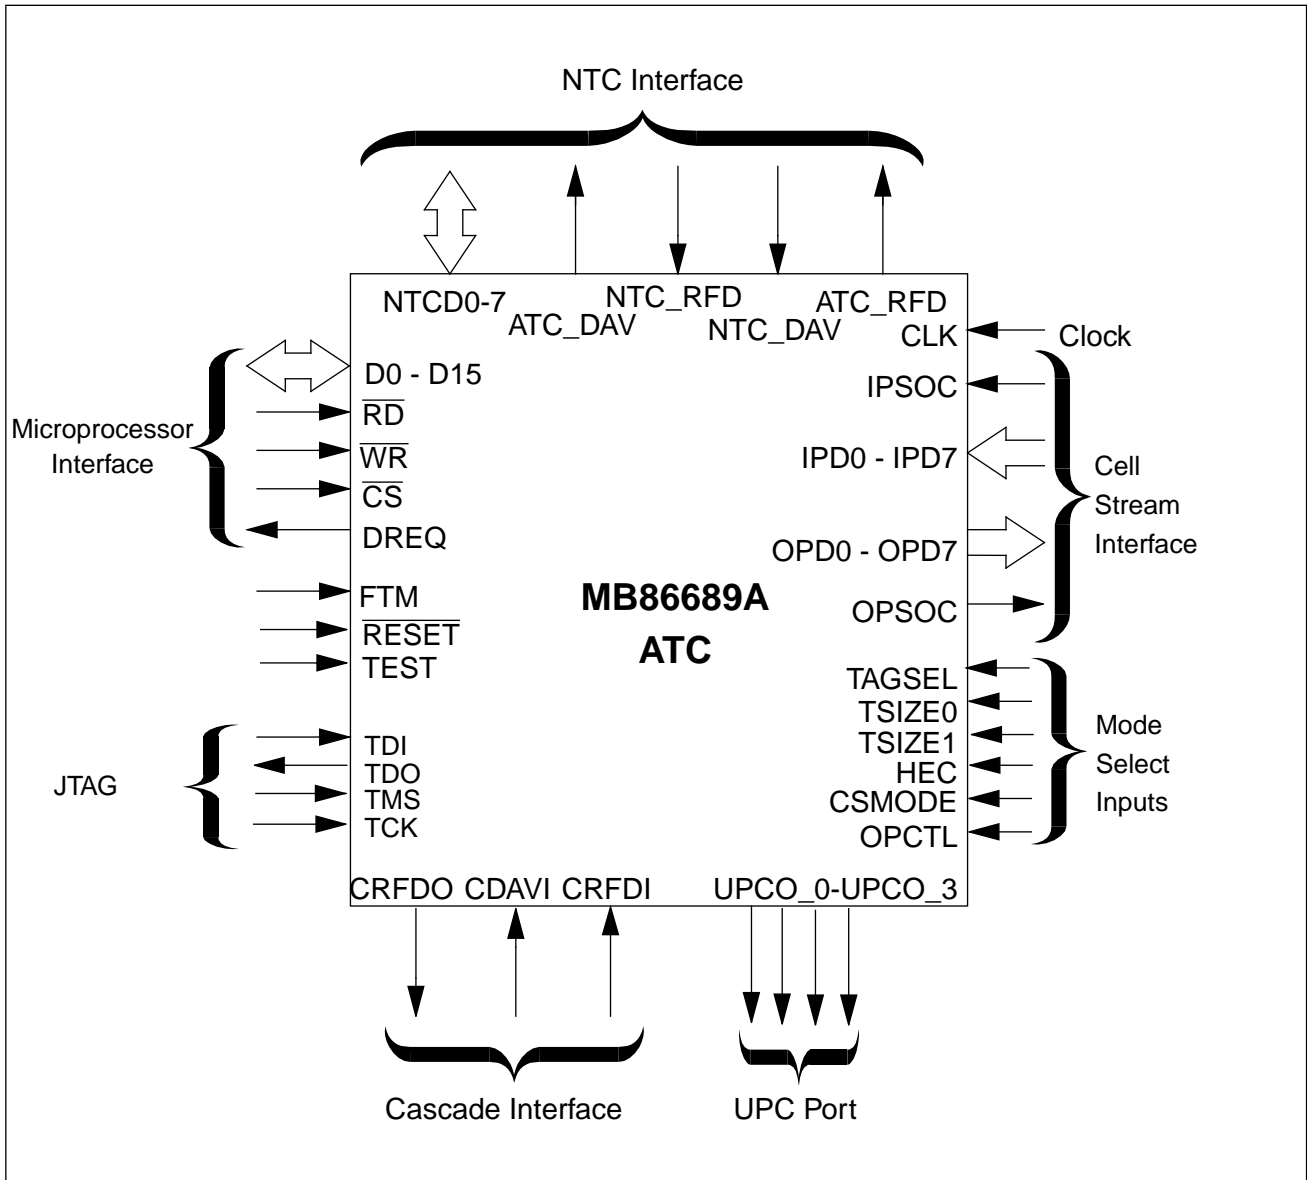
NTC Interface

NTCD0-7
ATC_DAV
NTC_RFD
NTC_DAV
ATC_RFD
CLK
Clock

Microprocessor Interface
D0 - D15
$\overline{RD}$
$\overline{WR}$
$\overline{CS}$
DREQ

FTM
$\overline{RESET}$
TEST

JTAG
TDI
TDO
TMS
TCK

MB86689A
ATC

IPSOC
IPD0 - IPD7
OPD0 - OPD7
OPSOC
Cell Stream Interface

TAGSEL
TSIZE0
TSIZE1
HEC
CSMODE
OPCTL
Mode Select Inputs

CRFDO CDAVI CRFDI
UPCO_0-UPCO_3

Cascade Interface
UPC Port